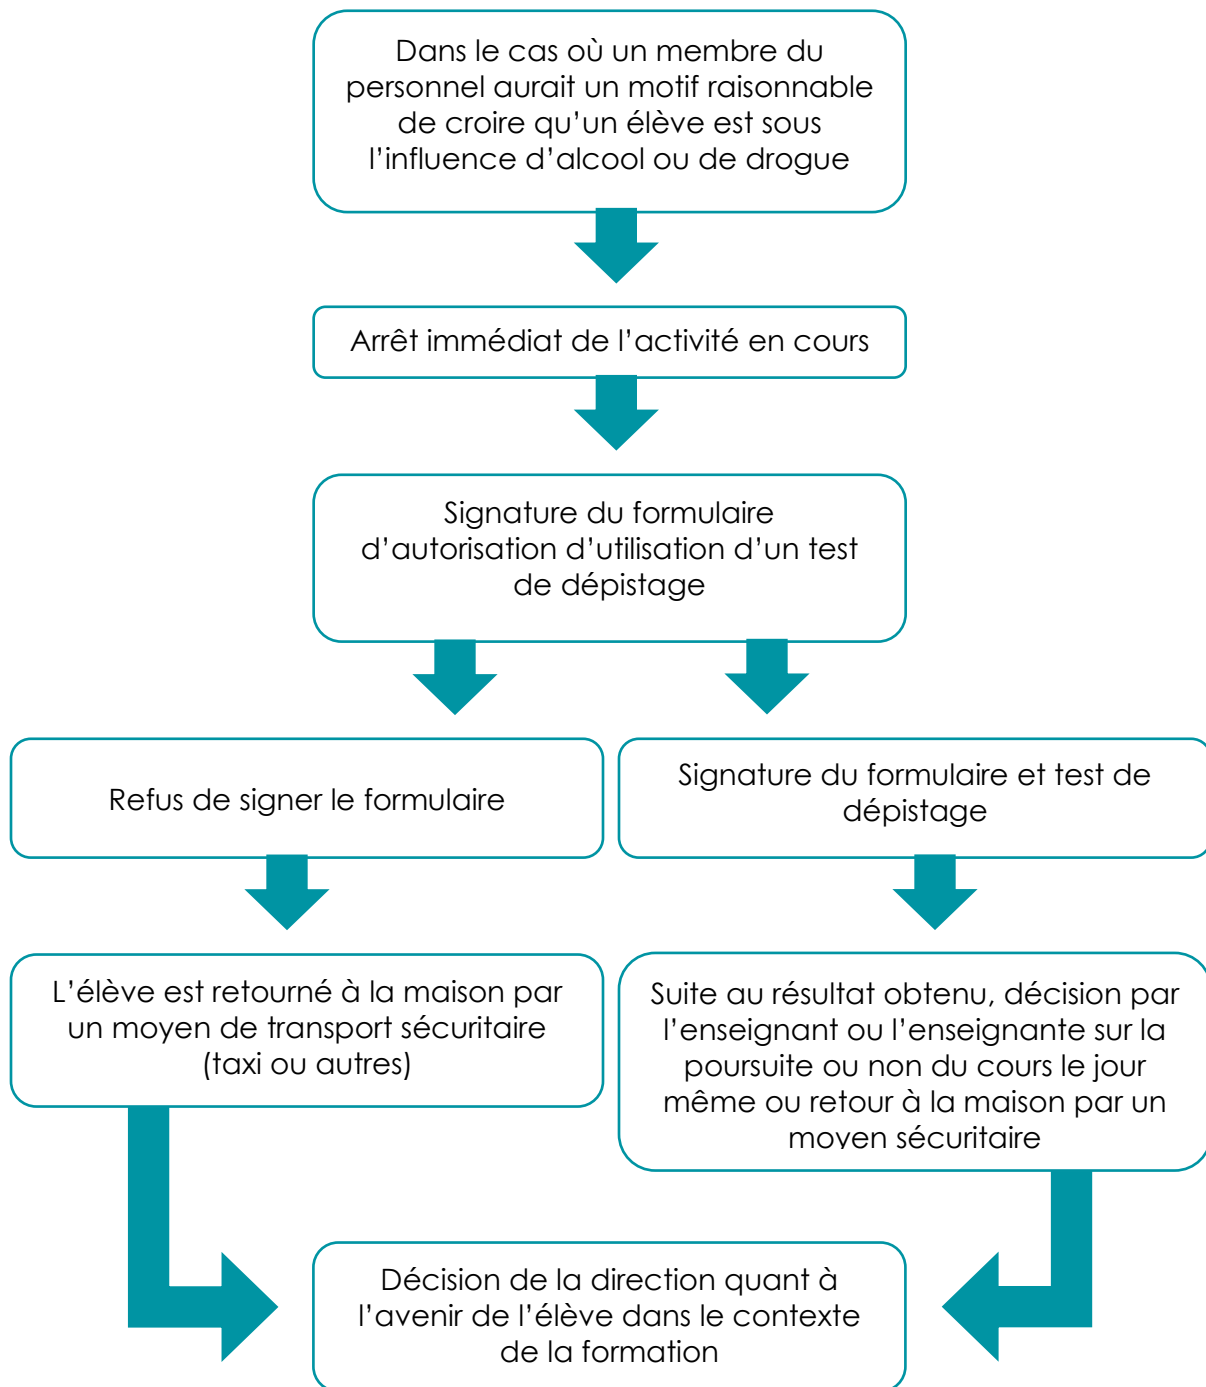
Dans le cas où un membre du personnel aurait un motif raisonnable de croire qu'un élève est sous l'influence d'alcool ou de drogue

Arrêt immédiat de l'activité en cours

Signature du formulaire d'autorisation d'utilisation d'un test de dépistage

Refus de signer le formulaire

Signature du formulaire et test de dépistage

L'élève est retourné à la maison par un moyen de transport sécuritaire (taxi ou autres)

Suite au résultat obtenu, décision par l'enseignant ou l'enseignante sur la poursuite ou non du cours le jour même ou retour à la maison par un moyen sécuritaire

Décision de la direction quant à l'avenir de l'élève dans le contexte de la formation